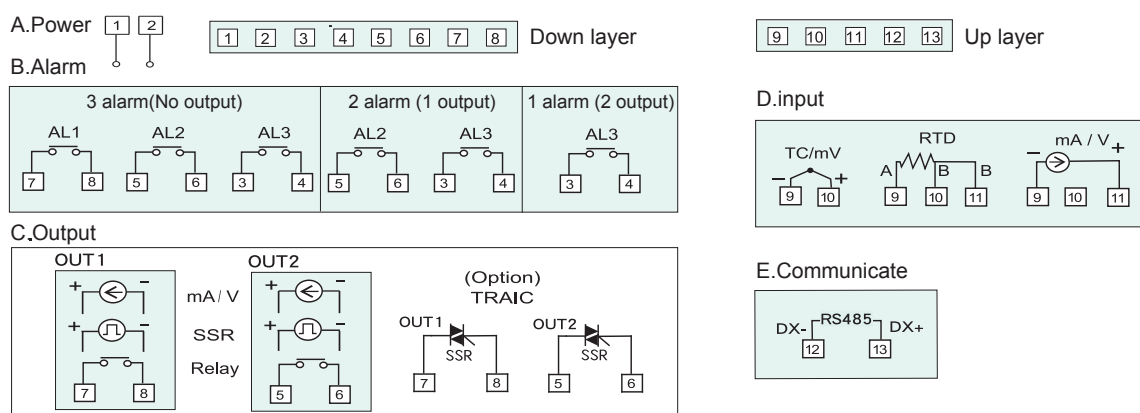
A.Power 1 2

1 2 3 4 5 6 7 8 Down layer

9 10 11 12 13 Up layer

B.Alarm

| 3 alarm(No output) | 2 alarm (1 output) | 1 alarm (2 output) |
|---|---|---|
| AL1 AL2 AL3 | AL2 AL3 | AL3 |
| 7 8 5 6 3 4 | 5 6 3 4 | 3 4 |

D.input

TC/mV
- +
9 10

RTD
A B B
9 10 11

mA / V
- +
9 10 11

C.Output

OUT1
+ -
+ -
7 8

mA / V
SSR
Relay

OUT2
+ -
+ -
5 6

(Option)
TRAIC

OUT1
SSR
7 8

OUT2
SSR
5 6

E.Communicate

DX- RS485 DX+
12 13